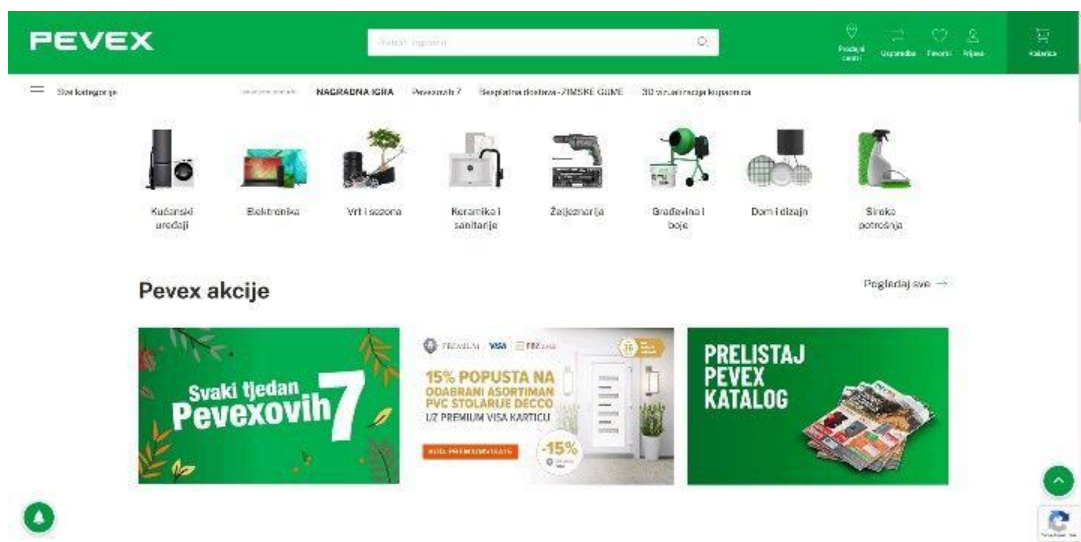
PEVEX

Pretraži trgovinu

Prodajni centri
Usporedba
Favoriti
Prijava
Košarica

Sve kategorije

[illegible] NAGRADNA IGRA Pevexovih 7 Besplatna dostava - ZIMSKE GUME 30 virtualnog kupovanja

Kućanski uređaji
Elektronika
Vrt i sezona
Keramika i sanitarije
Željezarija
Građevina i boje
Dom i dizajn
Široka potrošnja

Pevex akcije

Pogledaj sve →

Svaki tjedan Pevexovih 7

PREMIUM VISA PBZ
15% POPUSTA NA ODABRANI ASORTIMAN PVC STOLARIJE DECCO UZ PREMIUM VISA KARTICU
-15%
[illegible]

PRELISTAJ PEVEX KATALOG